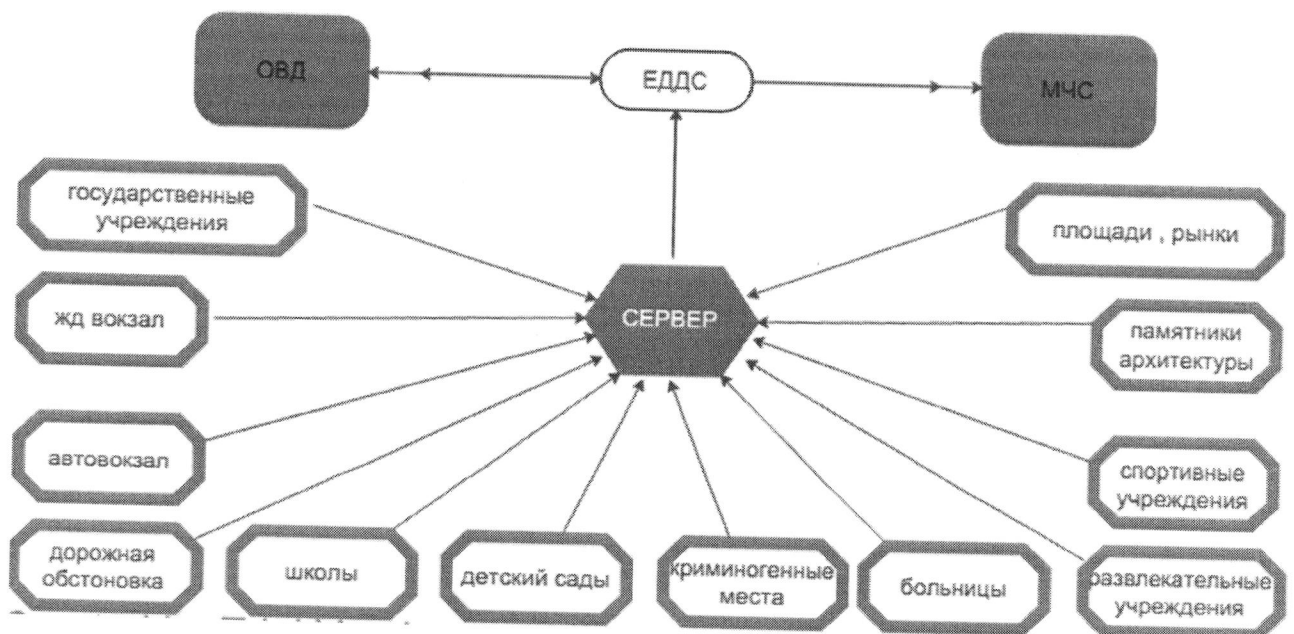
ОВД

ЕДДС

МЧС

государственные учреждения

площади , рынки

жд вокзал

СЕРВЕР

памятники архитектуры

автовокзал

спортивные учреждения

дорожная обстоновка

школы

детский сады

криминогенные места

больницы

развлекательные учреждения